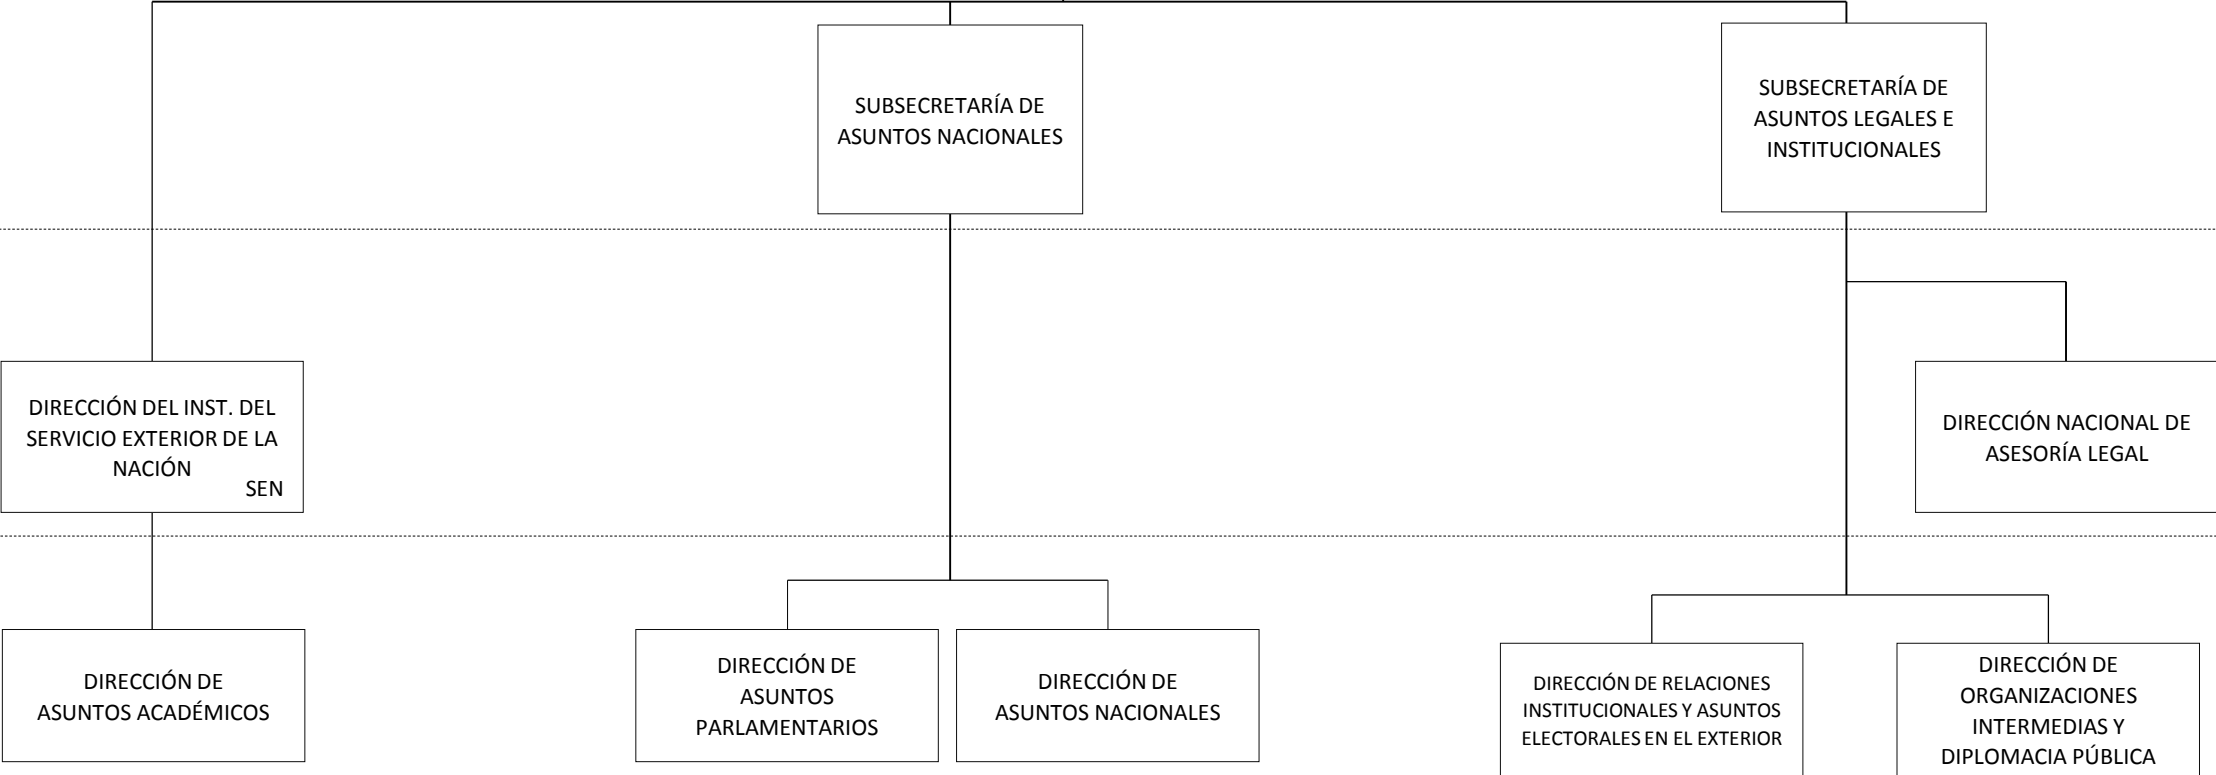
SUBSECRETARÍA DE ASUNTOS NACIONALES

SUBSECRETARÍA DE ASUNTOS LEGALES E INSTITUCIONALES

DIRECCIÓN DEL INST. DEL SERVICIO EXTERIOR DE LA NACIÓN
SEN

DIRECCIÓN NACIONAL DE ASESORÍA LEGAL

DIRECCIÓN DE ASUNTOS ACADÉMICOS

DIRECCIÓN DE ASUNTOS PARLAMENTARIOS

DIRECCIÓN DE ASUNTOS NACIONALES

DIRECCIÓN DE RELACIONES INSTITUCIONALES Y ASUNTOS ELECTORALES EN EL EXTERIOR

DIRECCIÓN DE ORGANIZACIONES INTERMEDIAS Y DIPLOMACIA PÚBLICA